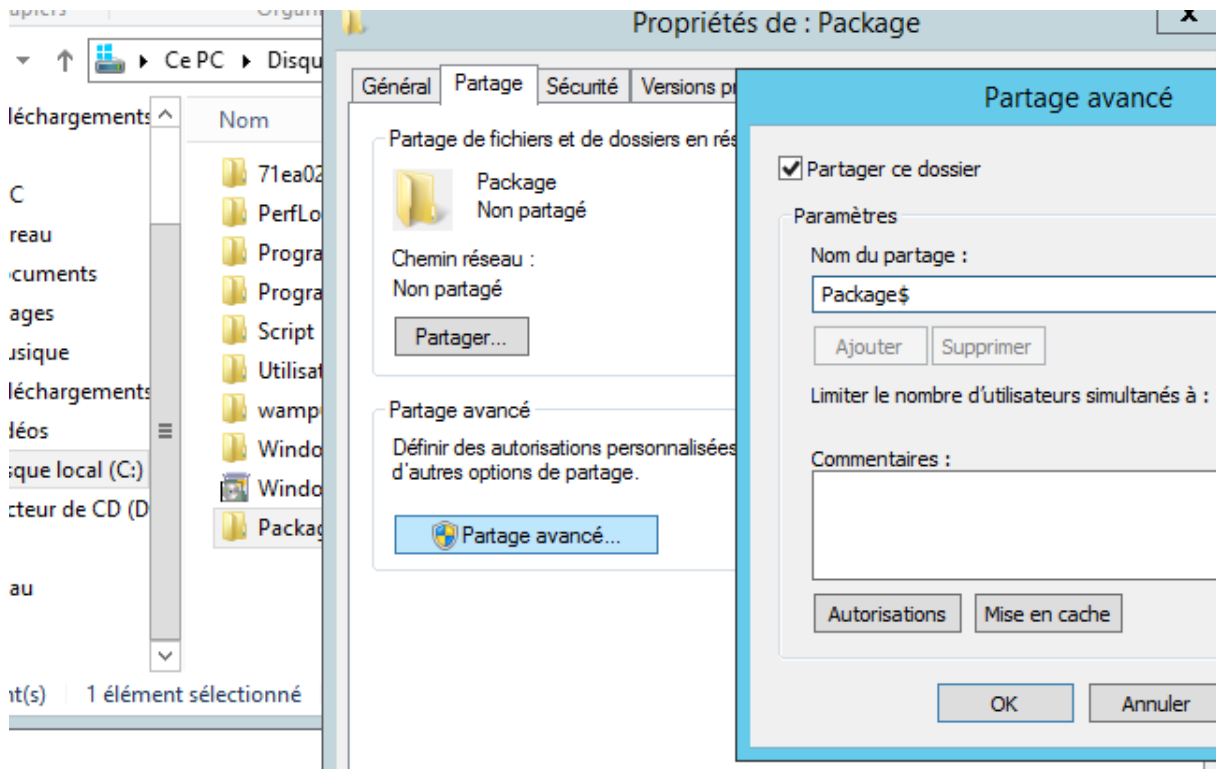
Ce PC ▸ Disqu

léchargements
C
reau
ocuments
ages
usique
léchargements
déos
sque local (C:)
cteur de CD (D
au

Nom
71ea02
PerfLo
Progra
Progra
Script
Utilisat
wamp
Windo
Windo
Packag

nt(s) | 1 élément sélectionné

Propriétés de : Package

Général | Partage | Sécurité | Versions pr

Partage de fichiers et de dossiers en rés
Package
Non partagé
Chemin réseau :
Non partagé
Partager...

Partage avancé
Définir des autorisations personnalisées d'autres options de partage.
Partage avancé...

Partage avancé

Partager ce dossier
Paramètres
Nom du partage :
Package$
Ajouter | Supprimer
Limiter le nombre d'utilisateurs simultanés à :
Commentaires :
Autorisations | Mise en cache
OK | Annuler